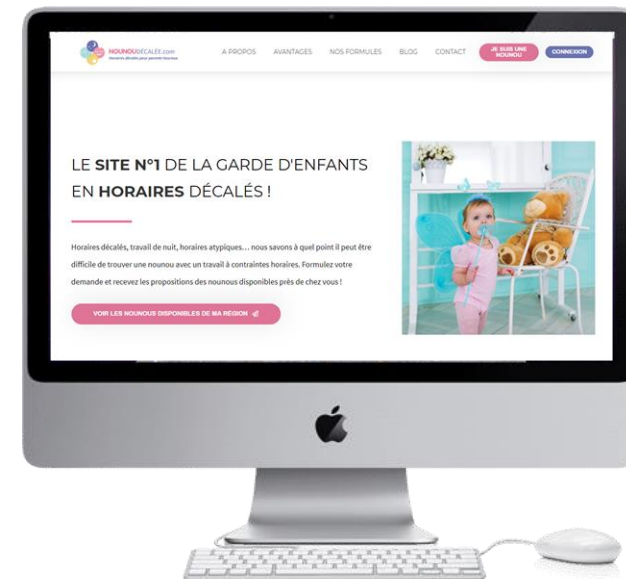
NOUNOUDÉCALÉE.com
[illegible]

A PROPOS AVANTAGES NOS FORMULES BLOG CONTACT JE SUIS UNE NOUNOU CONNEXION

LE SITE N°1 DE LA GARDE D'ENFANTS EN HORAIRES DÉCALÉS !

Horaires décalés, travail de nuit, horaires atypiques… nous savons à quel point il peut être difficile de trouver une nounou avec un travail à contraintes horaires. Formulez votre demande et recevez les propositions des nounous disponibles près de chez vous !

VOIR LES NOUNOUS DISPONIBLES DE MA RÉGION